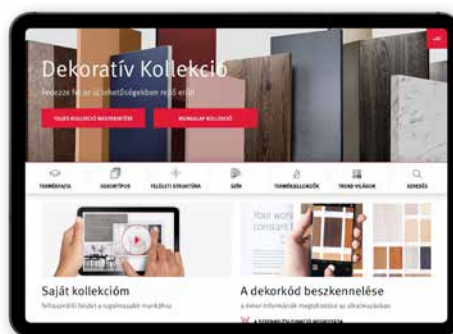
Dekoratív Kollekció

Fedezze fel az új lehetőségekben rejlő erőt

TELJES KOLLEKCIÓ MEGTEKINTÉSE

MUNKALAP KOLLEKCIÓ

TERMÉKFAJTA

DEKORTÍPUS

FELÜLETI STRUKTÚRA

SZÍN

TERMÉKJELLEMZŐK

TREND VILÁGOK

KERESÉS

Your world constant

Saját kollekcióm

Felhasználói felület a rugalmasabb munkához

A dekorkód beszkennelése

a dekor információk megtekintése az alkalmazásban

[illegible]